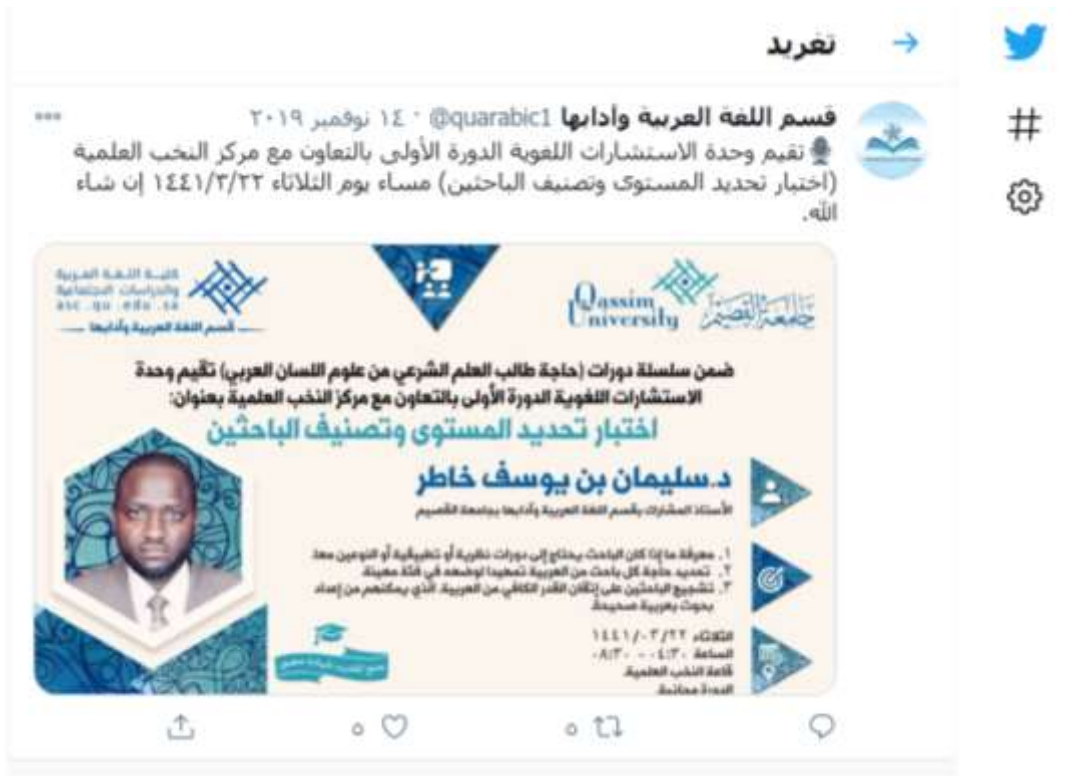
تغريد

قسم اللغة العربية وآدابها @quarabic1 · ١٤ نوفمبر ٢٠١٩

🎙 تقيم وحدة الاستشارات اللغوية الدورة الأولى بالتعاون مع مركز النخب العلمية (اختبار تحديد المستوى وتصنيف الباحثين) مساء يوم الثلاثاء ١٤٤١/٣/٢٢ إن شاء الله.

كلية اللغة العربية والدراسات الاجتماعية
قسم اللغة العربية وآدابها

Qassim University
جامعة القصيم

ضمن سلسلة دورات (حاجة طالب العلم الشرعي من علوم اللسان العربي) تقيم وحدة الاستشارات اللغوية الدورة الأولى بالتعاون مع مركز النخب العلمية بعنوان:

اختبار تحديد المستوى وتصنيف الباحثين

د.سليمان بن يوسف خاطر
الأستاذ المشارك بقسم اللغة العربية وآدابها بجامعة القصيم

١. معرفة ما إذا كان الباحث يحتاج إلى دورات نظرية أو تطبيقية أو النوعين معا.
٢. تحديد حاجة كل باحث من العربية تمهيدا لوضعه في فئة معينة.
٣. تشجيع الباحثين على إتقان القدر الكافي من العربية، الذي يمكنهم من إعداد بحوث بعربية صحيحة.

الثلاثاء ١٤٤١/٠٣/٢٢
الساعة ٤:٣٠ - ٨:٣٠
قاعة النخب العلمية
الدورة مجانية

٠ ٠ ٠